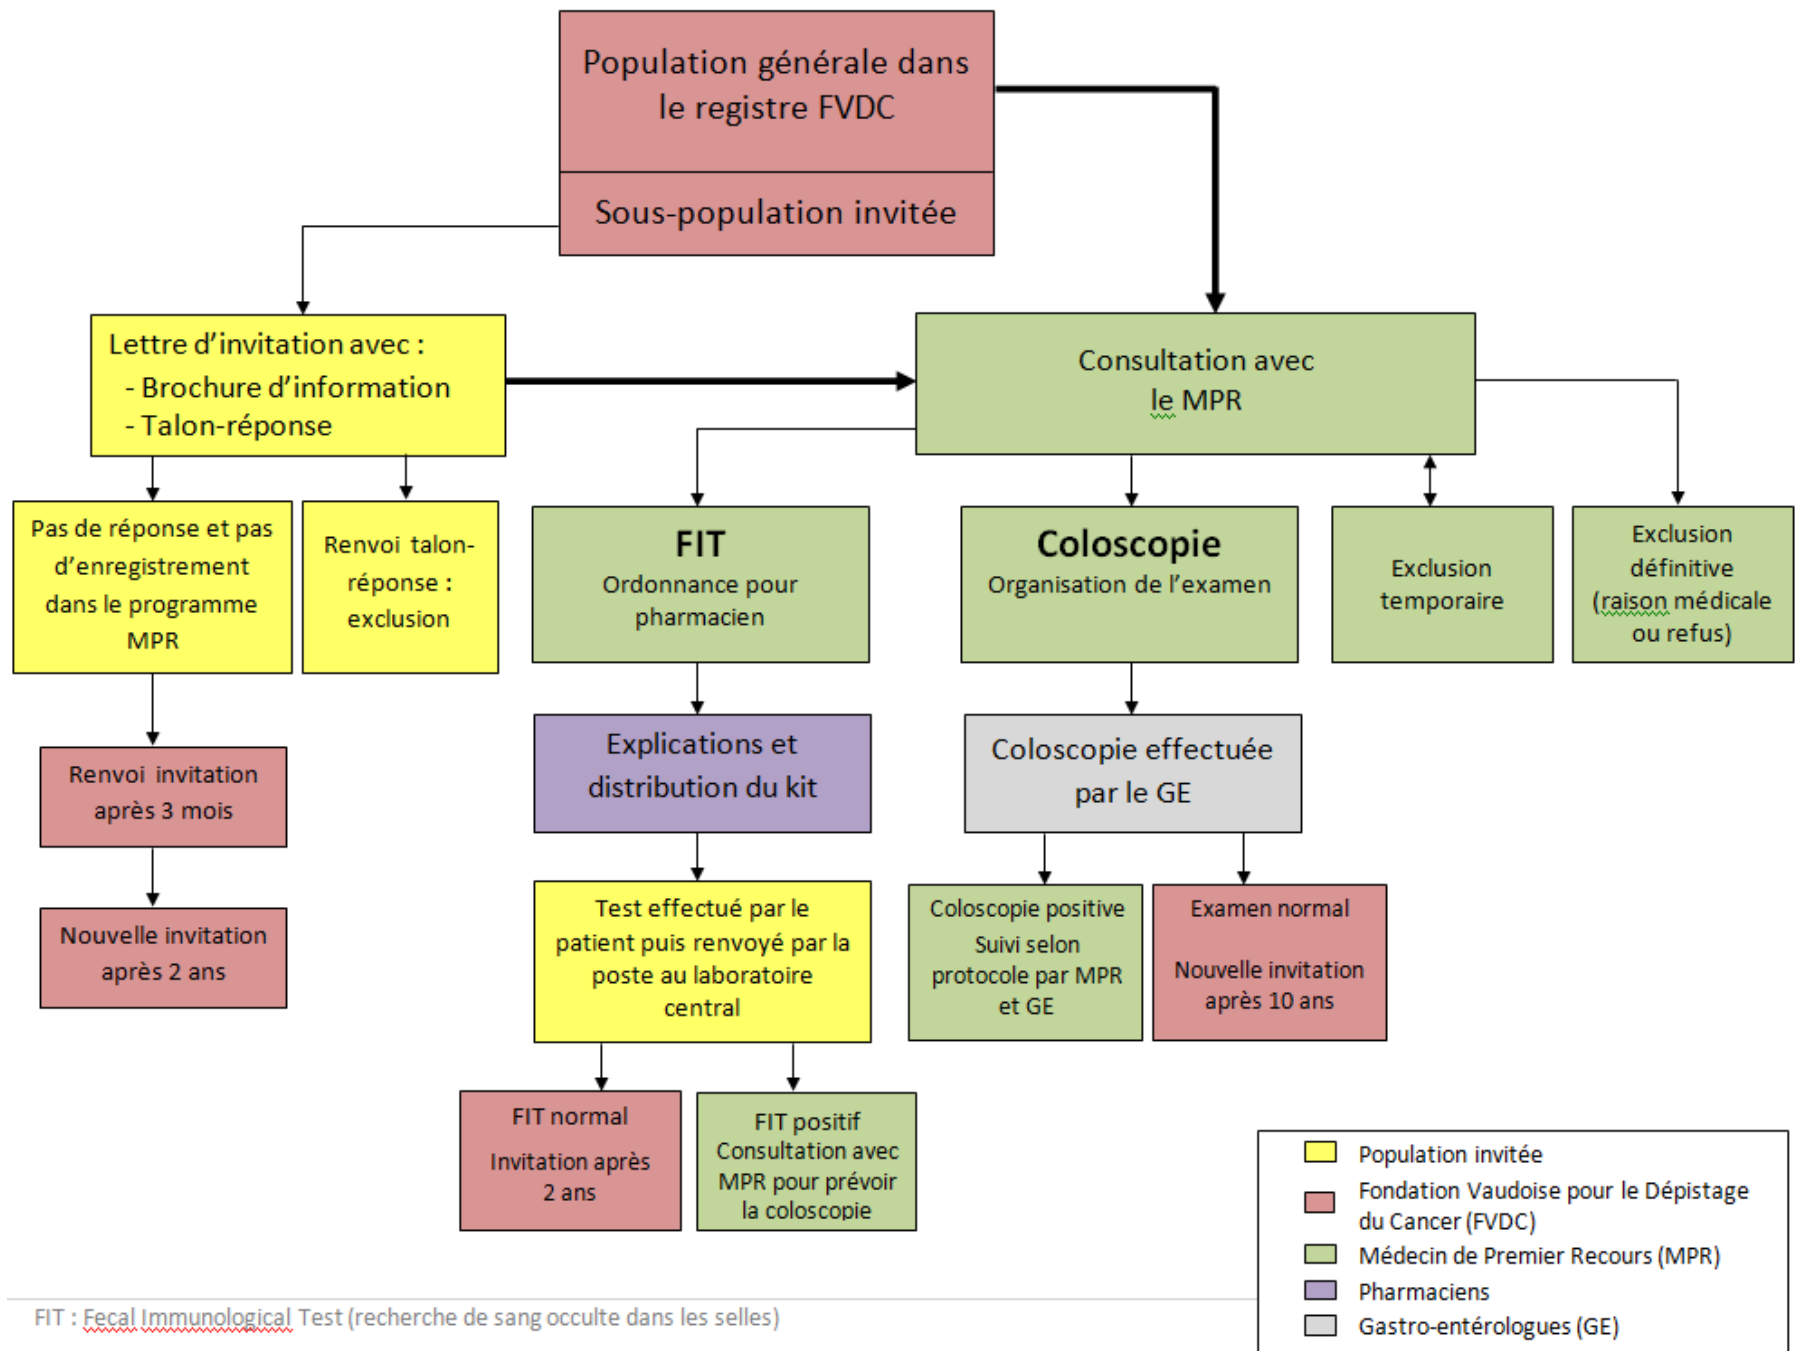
Population générale dans le registre FVDC

Sous-population invitée

Lettre d'invitation avec :
- Brochure d'information
- Talon-réponse

Consultation avec le MPR

Pas de réponse et pas d'enregistrement dans le programme MPR

Renvoi talon-réponse : exclusion

FIT
Ordonnance pour pharmacien

Coloscopie
Organisation de l'examen

Exclusion temporaire

Exclusion définitive (raison médicale ou refus)

Renvoi invitation après 3 mois

Explications et distribution du kit

Coloscopie effectuée par le GE

Nouvelle invitation après 2 ans

Test effectué par le patient puis renvoyé par la poste au laboratoire central

Coloscopie positive
Suivi selon protocole par MPR et GE

Examen normal

Nouvelle invitation après 10 ans

FIT normal

Invitation après 2 ans

FIT positif
Consultation avec MPR pour prévoir la coloscopie

Population invitée
Fondation Vaudoise pour le Dépistage du Cancer (FVDC)
Médecin de Premier Recours (MPR)
Pharmaciens
Gastro-entérologues (GE)

FIT : Fecal Immunological Test (recherche de sang occulte dans les selles)